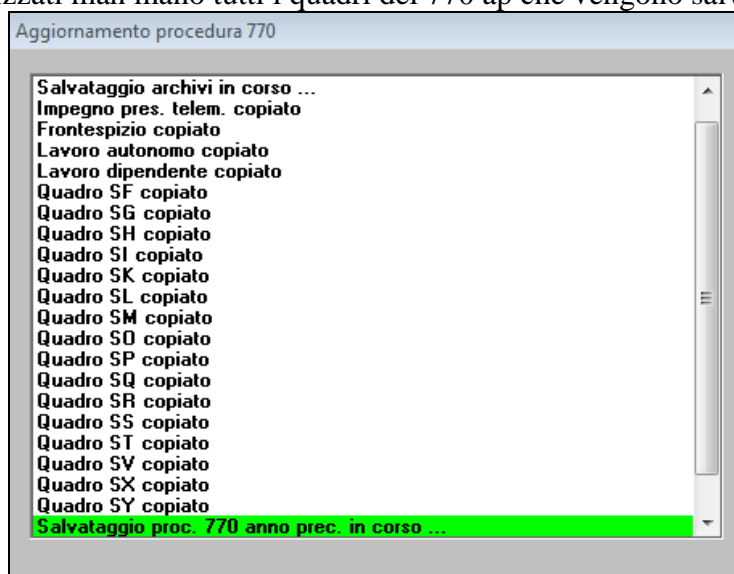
Aggiornamento procedura 770

Salvataggio archivi in corso ...
Impegno pres. telem. copiato
Frontespizio copiato
Lavoro autonomo copiato
Lavoro dipendente copiato
Quadro SF copiato
Quadro SG copiato
Quadro SH copiato
Quadro SI copiato
Quadro SK copiato
Quadro SL copiato
Quadro SM copiato
Quadro SO copiato
Quadro SP copiato
Quadro SQ copiato
Quadro SR copiato
Quadro SS copiato
Quadro ST copiato
Quadro SV copiato
Quadro SX copiato
Quadro SY copiato
Salvataggio proc. 770 anno prec. in corso ...